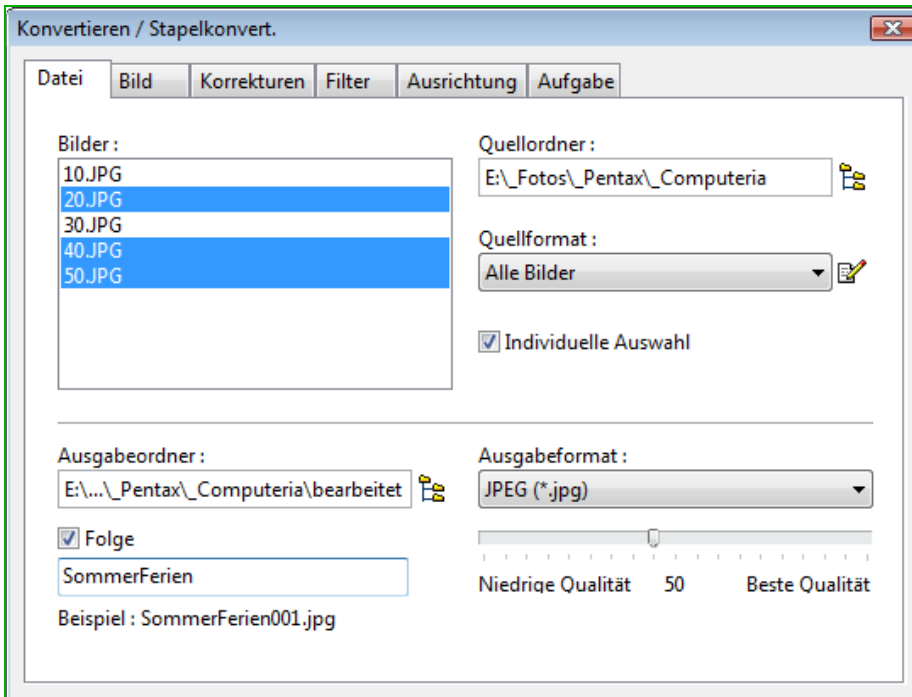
Konvertieren / Stapelkonvert.

Datei | Bild | Korrekturen | Filter | Ausrichtung | Aufgabe

Bilder :
10.JPG
20.JPG
30.JPG
40.JPG
50.JPG

Quellordner :
E:\_Fotos\_Pentax\_Computeria

Quellformat :
Alle Bilder

Individuelle Auswahl

Ausgabeordner :
E:\...\_Pentax\_Computeria\bearbeitet

Folge
SommerFerien
Beispiel : SommerFerien001.jpg

Ausgabeformat :
JPEG (*.jpg)

Niedrige Qualität 50 Beste Qualität